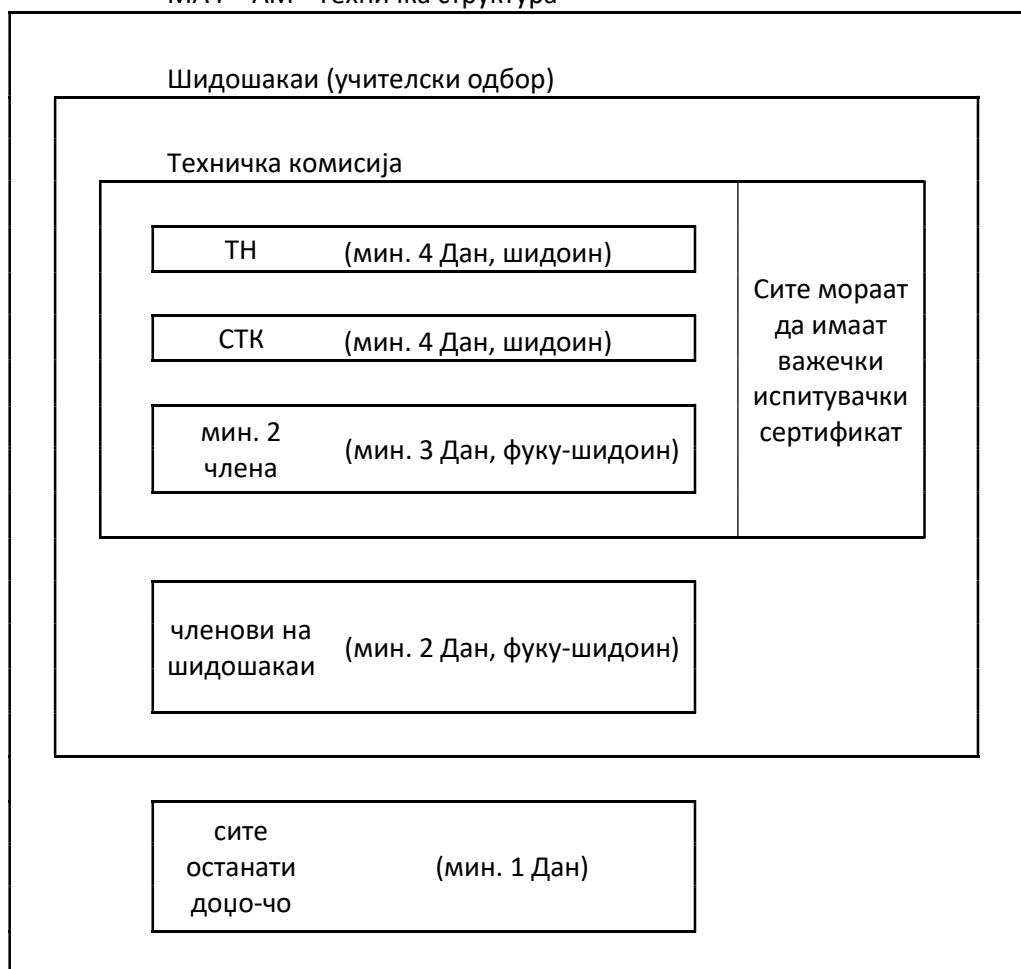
МАУ – АМ – Техничка структура

Шидошакаи (учителски одбор)

Техничка комисија

ТН (мин. 4 Дан, шидоин)

СТК (мин. 4 Дан, шидоин)

мин. 2 члена (мин. 3 Дан, фуку-шидоин)

Сите мораат да имаат важечки испитувачки сертификат

членови на шидошакаи (мин. 2 Дан, фуку-шидоин)

сите останати доџо-чо (мин. 1 Дан)